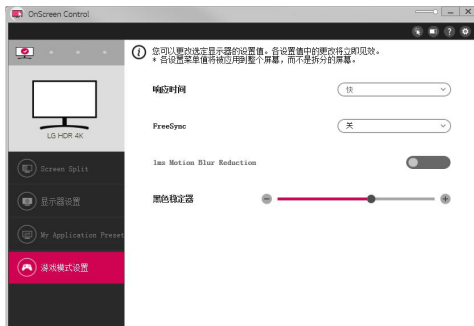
OnScreen Control

您可以更改选定显示器的设置值。各设置值中的更改将立即见效。
* 各设置菜单值将被应用到整个屏幕，而不是拆分的屏幕。

LG HDR 4K

响应时间
快

FreeSync
关

1ms Motion Blur Reduction

黑色稳定器

Screen Split

显示器设置

My Application Preset

游戏模式设置